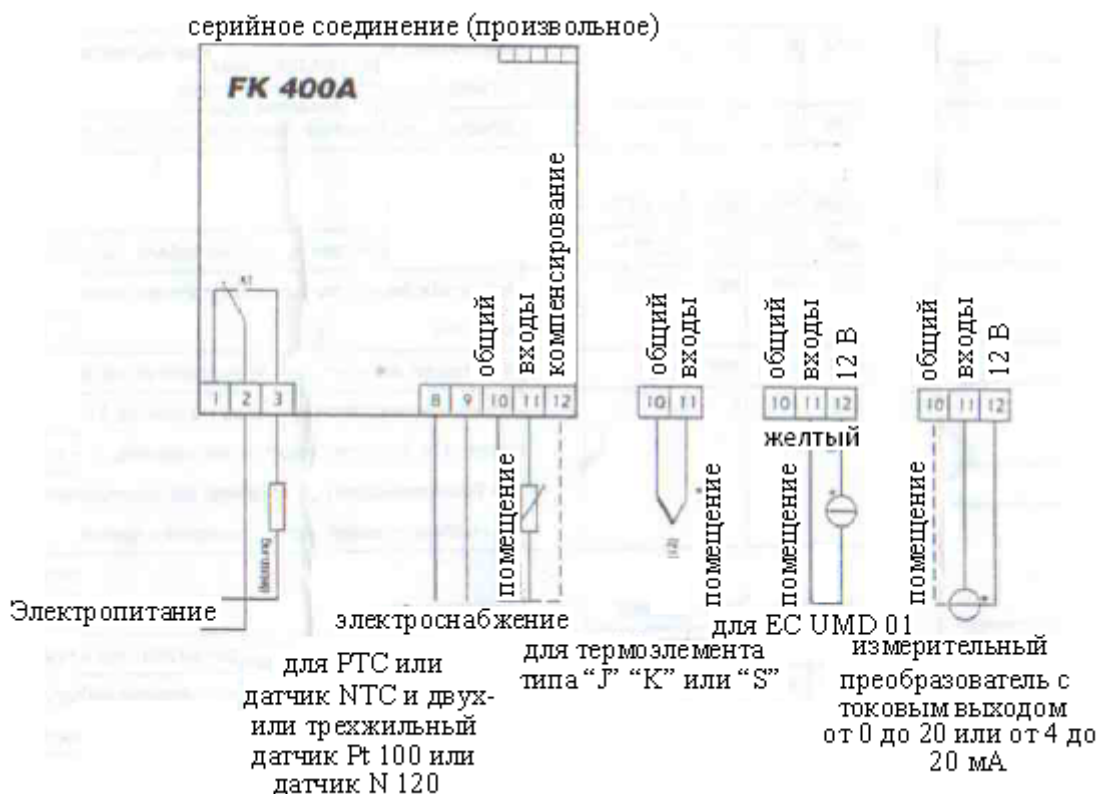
серийное соединение (произвольное)

FK 400A

K1

1 2 3

8 9 10 11 12

общий
входы
компенсирование

помещение

общий
входы

10 11

помещение

общий
входы
12 В

10 11 12

желтый

помещение

общий
входы
12 В

10 11 12

помещение

Электропитание

электроснабжение

для PTC или датчик NTC и двух- или трехжильный датчик Pt 100 или датчик N 120

для термоэлемента типа "J" "K" или "S"

для EC UMD 01

измерительный преобразователь с токовым выходом от 0 до 20 или от 4 до 20 мА